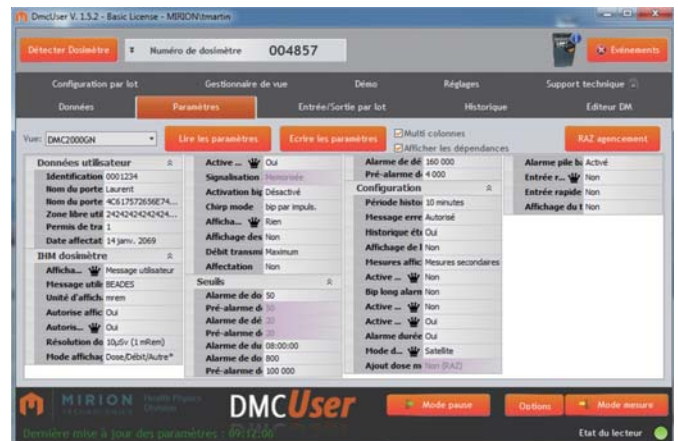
DmcUser V. 1.5.2 - Basic License - MIRION\tmartin

Détecter Dosimètre
Numéro de dosimètre 004857
Événements

Configuration par lot
Gestionnaire de vue
Démo
Réglages
Support technique

Données
Paramètres
Entrée/Sortie par lot
Historique
Editeur DM

Vue: DMC2000GN
Lire les paramètres
Ecrire les paramètres
Multi colonnes
Afficher les dépendances
RAZ agencement

Données utilisateur
Identification 0001234
Nom du porte Laurent
Nom du porte 4C6175726E74...
Zone libre util 24242424242424...
Permis de tra 1
Date affectat 14 janv. 2069

IHM dosimètre
Afficha... Message utilisateur
Message util BEADES
Unité d'affich mrem
Autorise affic Oui
Autoris... Oui
Résolution do 10µSv (1 mRem)
Mode affichag Dose/Débit/Autre*

Active ... Oui
Signalisation Mémorisée
Activation bip Désactivé
Chirp mode bip par impuls.
Afficha... Rien
Affichage des Non
Débit transmi Maximum
Affectation Non

Seuils
Alarme de do 50
Pré-alarme d 50
Alarme de dé 20
Pré-alarme d 20
Alarme de du 08:00:00
Alarme de do 800
Pré-alarme d 100 000

Alarme de dé 160 000
Pré-alarme d 4 000

Configuration
Période histo 10 minutes
Message erre Autorisé
Historique éta Oui
Affichage de l Non
Mesures affic Mesures secondaires
Active ... Non
Bip long alarm Non
Active ... Non
Active ... Oui
Alarme durée Oui
Mode d... Satellite
Ajout dose m Non (RAZ)

Alarme pile b Activé
Entrée r... Non
Entrée rapide Non
Affichage du t Non

MIRION TECHNOLOGIES Health Physics Division
DMCUser
Mode pause
Options
Mode mesure
Dernière mise à jour des paramètres : 09:12:06
Etat du lecteur